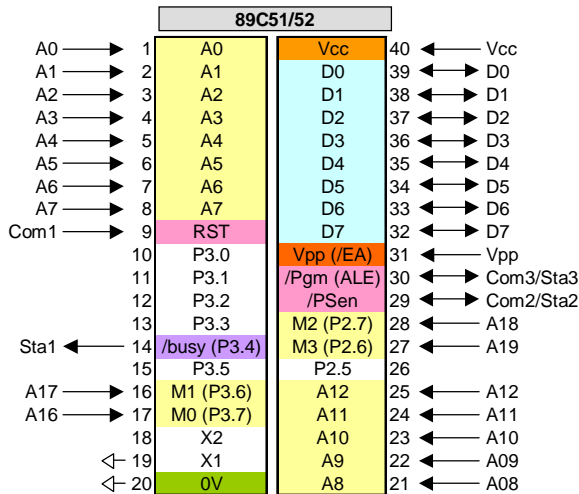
89C51/52

| | Pin | Name | Name | Pin | |
|---|---|---|---|---|---|
| A0 | 1 | A0 | Vcc | 40 | Vcc |
| A1 | 2 | A1 | D0 | 39 | D0 |
| A2 | 3 | A2 | D1 | 38 | D1 |
| A3 | 4 | A3 | D2 | 37 | D2 |
| A4 | 5 | A4 | D3 | 36 | D3 |
| A5 | 6 | A5 | D4 | 35 | D4 |
| A6 | 7 | A6 | D5 | 34 | D5 |
| A7 | 8 | A7 | D6 | 33 | D6 |
| Com1 | 9 | RST | D7 | 32 | D7 |
| | 10 | P3.0 | Vpp (/EA) | 31 | Vpp |
| | 11 | P3.1 | /Pgm (ALE) | 30 | Com3/Sta3 |
| | 12 | P3.2 | /PSen | 29 | Com2/Sta2 |
| | 13 | P3.3 | M2 (P2.7) | 28 | A18 |
| Sta1 | 14 | /busy (P3.4) | M3 (P2.6) | 27 | A19 |
| | 15 | P3.5 | P2.5 | 26 | |
| A17 | 16 | M1 (P3.6) | A12 | 25 | A12 |
| A16 | 17 | M0 (P3.7) | A11 | 24 | A11 |
| | 18 | X2 | A10 | 23 | A10 |
| | 19 | X1 | A9 | 22 | A09 |
| | 20 | 0V | A8 | 21 | A08 |